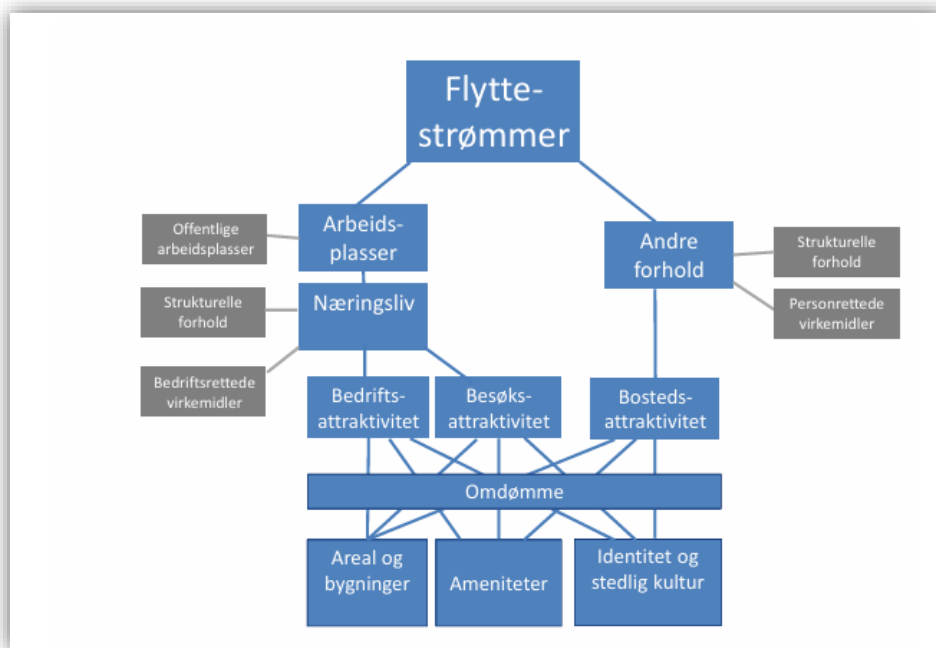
Flytte-strømmer

Offentlige arbeidsplasser

Arbeids-plasser

Andre forhold

Strukturelle forhold

Strukturelle forhold

Næringsliv

Personrettede virkemidler

Bedriftsrettede virkemidler

Bedrifts-attraktivitet

Besøks-attraktivitet

Bosteds-attraktivitet

Omdømme

Areal og bygninger

Ameniteter

Identitet og stedlig kultur